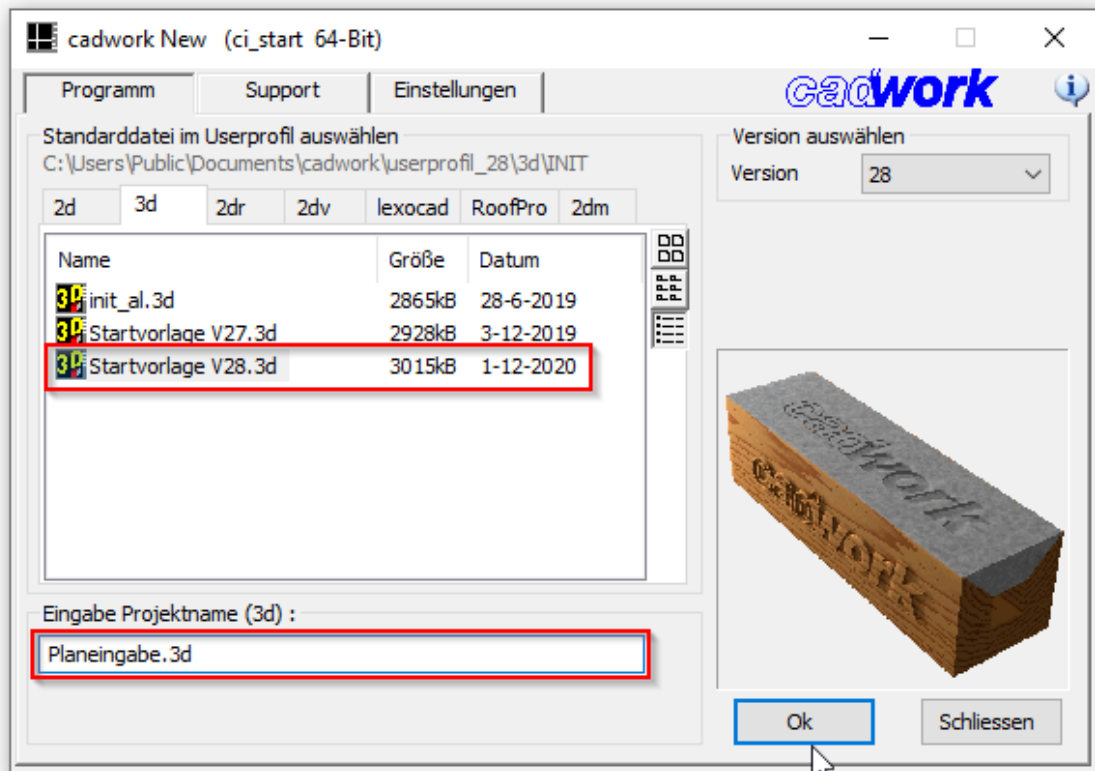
cadwork New (ci_start 64-Bit)

Programm
Support
Einstellungen

cadwork

Standarddatei im Userprofil auswählen
C:\Users\Public\Documents\cadwork\userprofil_28\3d\INIT

2d
3d
2dr
2dv
lexocad
RoofPro
2dm

| Name | Größe | Datum |
|---|---|---|
| init_al.3d | 2865kB | 28-6-2019 |
| Startvorlage V27.3d | 2928kB | 3-12-2019 |
| Startvorlage V28.3d | 3015kB | 1-12-2020 |

Eingabe Projektname (3d) :
Planeingabe.3d

Version auswählen
Version 28

cadwork
cadwork

Ok
Schliessen